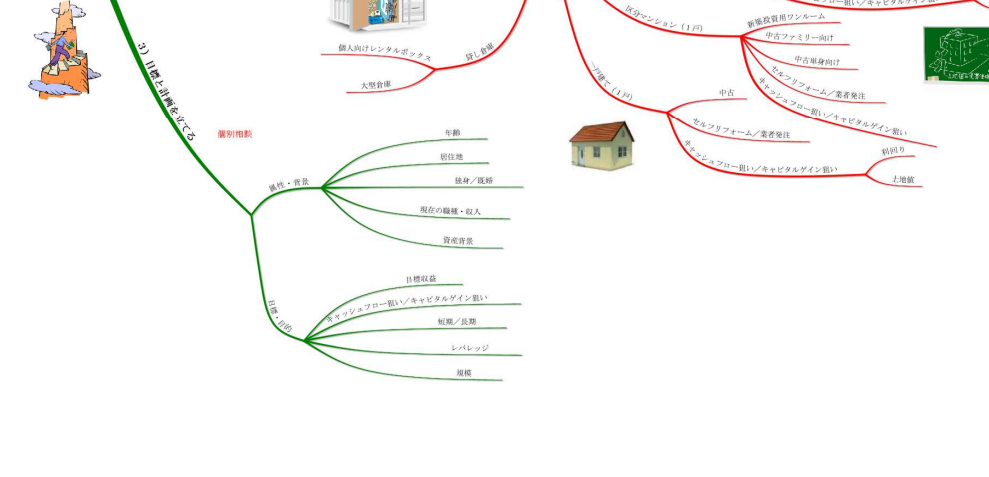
3）目標と計画を立てる

個別相談

貸し倉庫
個人向けレンタルボックス
大型倉庫

区分マンション（1戸）
新築投資用ワンルーム
中古ファミリー向け
中古単身向け
セルフリフォーム／業者発注
キャッシュフロー狙い／キャピタルゲイン狙い

一戸建て（1戸）
中古
セルフリフォーム／業者発注
キャッシュフロー狙い／キャピタルゲイン狙い
利回り
土地値

属性・背景
年齢
居住地
独身／既婚
現在の職種・収入
資産背景

目標・目的
目標収益
キャッシュフロー狙い／キャピタルゲイン狙い
短期／長期
レバレッジ
規模